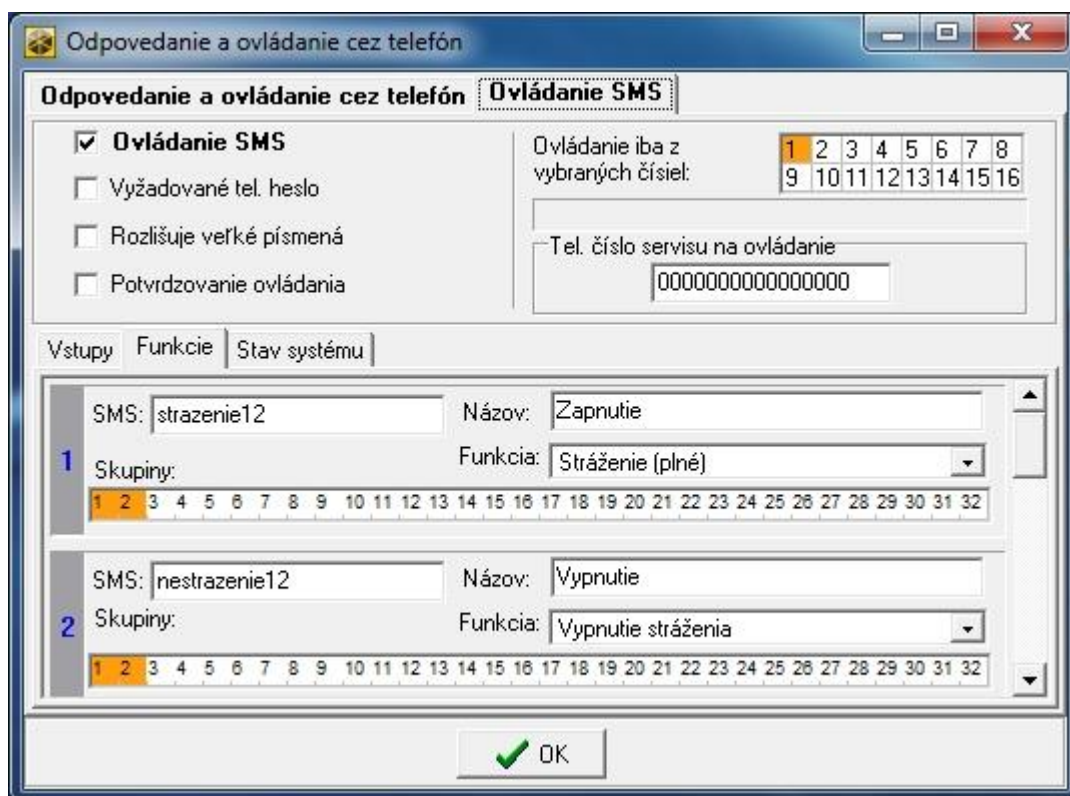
Odpovedanie a ovládanie cez telefón

Odpovedanie a ovládanie cez telefón | Ovládanie SMS

☑ Ovládanie SMS
☐ Vyžadované tel. heslo
☐ Rozlišuje veľké písmená
☐ Potvrdzovanie ovládania

Ovládanie iba z vybraných čísiel:

| 1 | 2 | 3 | 4 | 5 | 6 | 7 | 8 |
|---|---|---|---|---|---|---|---|
| 9 | 10 | 11 | 12 | 13 | 14 | 15 | 16 |

Tel. číslo servisu na ovládanie
0000000000000000

Vstupy | Funkcie | Stav systému

1
SMS: strazenie12
Názov: Zapnutie
Skupiny:
Funkcia: Stráženie (plné)
1 2 3 4 5 6 7 8 9 10 11 12 13 14 15 16 17 18 19 20 21 22 23 24 25 26 27 28 29 30 31 32

2
SMS: nestrazenie12
Názov: Vypnutie
Skupiny:
Funkcia: Vypnutie stráženia
1 2 3 4 5 6 7 8 9 10 11 12 13 14 15 16 17 18 19 20 21 22 23 24 25 26 27 28 29 30 31 32

OK